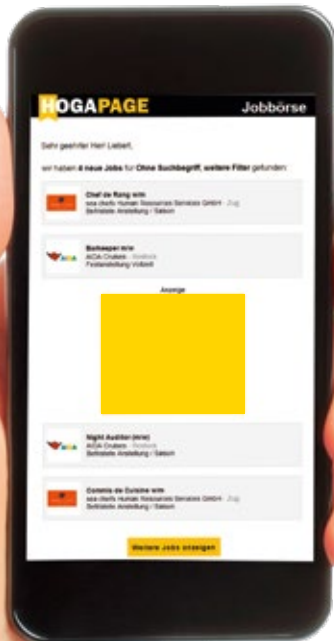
HOGAPAGE Jobbörse

Sehr geehrter Herr Liebert,

wir haben 4 neue Jobs für Ohne Suchbegriff, weitere Filter gefunden:

Chef de Rang w/m
sea chefs Human Resources Services GmbH · Zug
Befristete Anstellung / Saison

Barkeeper m/w
AIDA Cruises · Rostock
Festanstellung Vollzeit

Anzeige

Night Auditor (m/w)
AIDA Cruises · Rostock
Befristete Anstellung / Saison

Commis de Cuisine w/m
sea chefs Human Resources Services GmbH · Zug
Befristete Anstellung / Saison

Weitere Jobs anzeigen